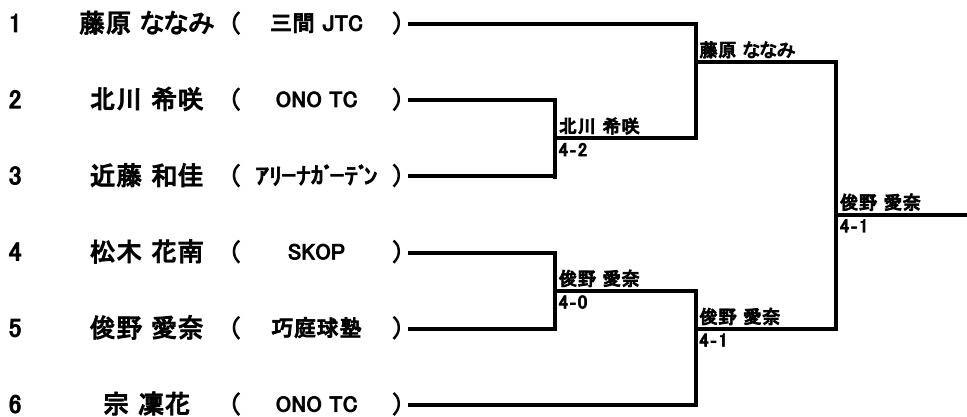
1 藤原 ななみ （ 三間 JTC ）
2 北川 希咲 （ ONO TC ）
3 近藤 和佳 （ ｱﾘｰﾅｶﾞｰﾃﾞﾝ ）
4 松木 花南 （ SKOP ）
5 俊野 愛奈 （ 巧庭球塾 ）
6 宗 凜花 （ ONO TC ）

北川 希咲
4-2

藤原 ななみ

俊野 愛奈
4-0

俊野 愛奈
4-1

俊野 愛奈
4-1